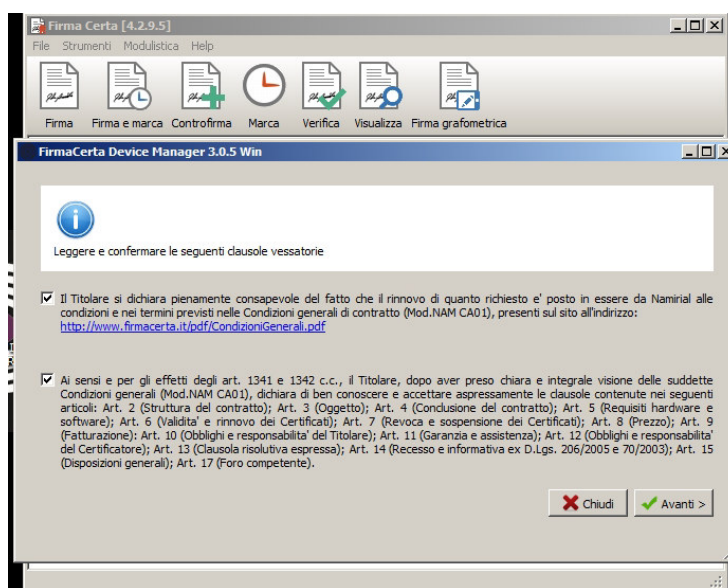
Firma Certa [4.2.9.5]

File Strumenti Modulistica Help

Firma Firma e marca Controfirma Marca Verifica Visualizza Firma grafometrica

FirmaCerta Device Manager 3.0.5 Win

Leggere e confermare le seguenti clausole vessatorie

Il Titolare si dichiara pienamente consapevole del fatto che il rinnovo di quanto richiesto e' posto in essere da Namirial alle condizioni e nei termini previsti nelle Condizioni generali di contratto (Mod.NAM CA01), presenti sul sito all'indirizzo: http://www.firmacerta.it/pdf/CondizioniGenerali.pdf

Ai sensi e per gli effetti degli art. 1341 e 1342 c.c., il Titolare, dopo aver preso chiara e integrale visione delle suddette Condizioni generali (Mod.NAM CA01), dichiara di ben conoscere e accettare espressamente le clausole contenute nei seguenti articoli: Art. 2 (Struttura del contratto); Art. 3 (Oggetto); Art. 4 (Conclusione del contratto); Art. 5 (Requisiti hardware e software); Art. 6 (Validita' e rinnovo dei Certificati); Art. 7 (Revoca e sospensione dei Certificati); Art. 8 (Prezzo); Art. 9 (Fatturazione): Art. 10 (Obblighi e responsabilita' del Titolare); Art. 11 (Garanzia e assistenza); Art. 12 (Obblighi e responsabilita' del Certificatore); Art. 13 (Clausola risolutiva espressa); Art. 14 (Recesso e informativa ex D.Lgs. 206/2005 e 70/2003); Art. 15 (Disposizioni generali); Art. 17 (Foro competente).

Chiudi Avanti >